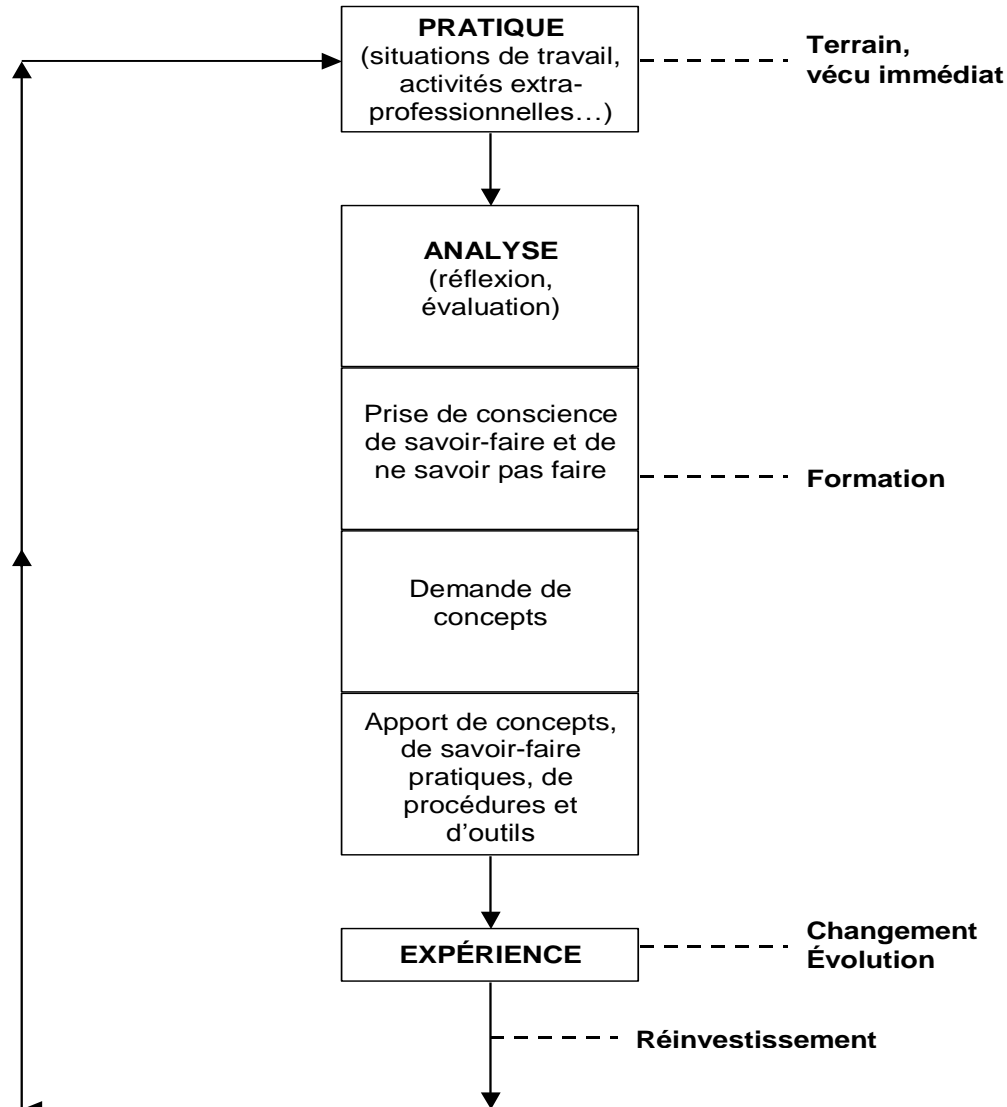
PRATIQUE
(situations de travail, activités extra-professionnelles…)

Terrain,
vécu immédiat

ANALYSE
(réflexion, évaluation)

Prise de conscience de savoir-faire et de ne savoir pas faire

Formation

Demande de concepts

Apport de concepts, de savoir-faire pratiques, de procédures et d'outils

EXPÉRIENCE

Changement
Évolution

Réinvestissement